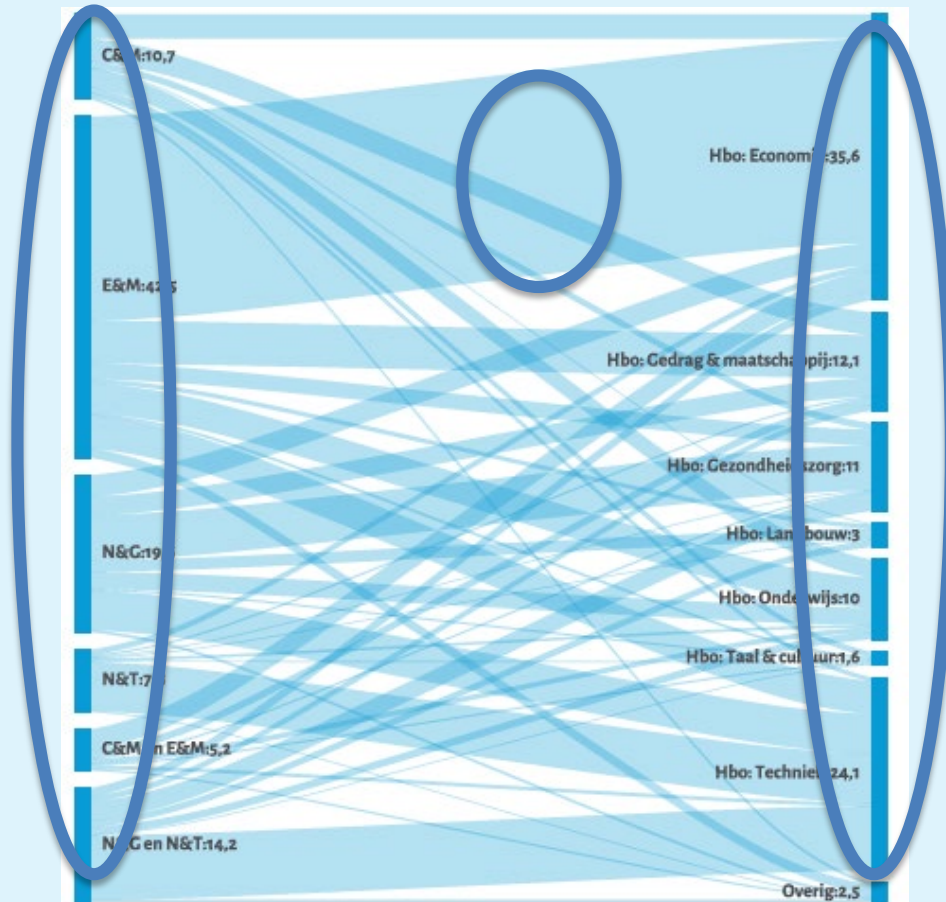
C&M:10,7

E&M:42,5

N&G:19,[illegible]

N&T:7,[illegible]

C&M en E&M:5,2

N&G en N&T:14,2

Hbo: Economie:35,6

Hbo: Gedrag & maatschappij:12,1

Hbo: Gezondheidszorg:11

Hbo: Landbouw:3

Hbo: Onderwijs:10

Hbo: Taal & cultuur:1,6

Hbo: Techniek:24,1

Overig:2,5